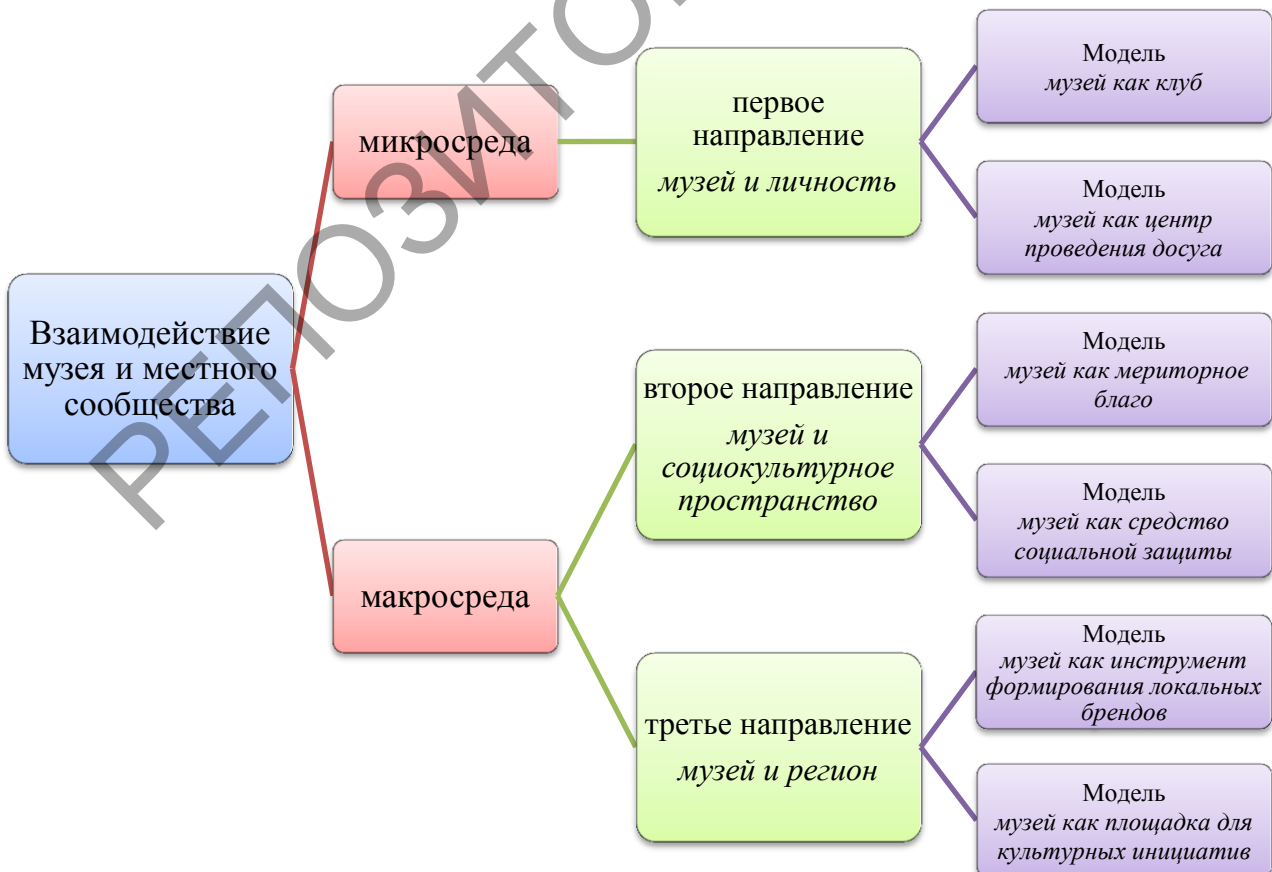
Взаимодействие музея и местного сообщества

микросреда

первое направление
*музей и личность*

Модель
*музей как клуб*

Модель
*музей как центр проведения досуга*

макросреда

второе направление
*музей и социокультурное пространство*

Модель
*музей как мериторное благо*

Модель
*музей как средство социальной защиты*

третье направление
*музей и регион*

Модель
*музей как инструмент формирования локальных брендов*

Модель
*музей как площадка для культурных инициатив*

РЕПОЗИТОРИЙ